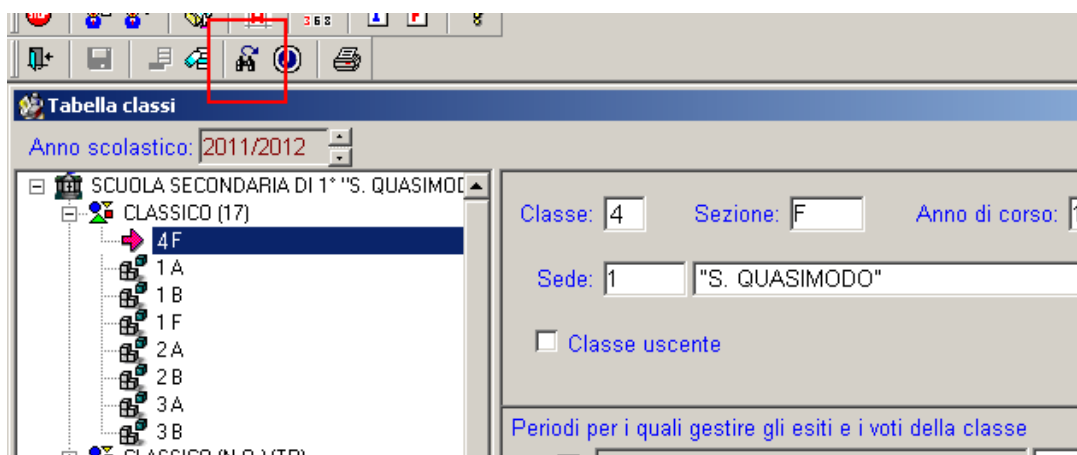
368

Tabella classi

Anno scolastico: 2011/2012

SCUOLA SECONDARIA DI 1° "S. QUASIMOD
CLASSICO (17)
4 F
1 A
1 B
1 F
2 A
2 B
3 A
3 B
CLASSICO (N.O.) (TR)

Classe: 4
Sezione: F
Anno di corso: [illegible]

Sede: 1 "S. QUASIMODO"

Classe uscente

Periodi per i quali gestire gli esiti e i voti della classe